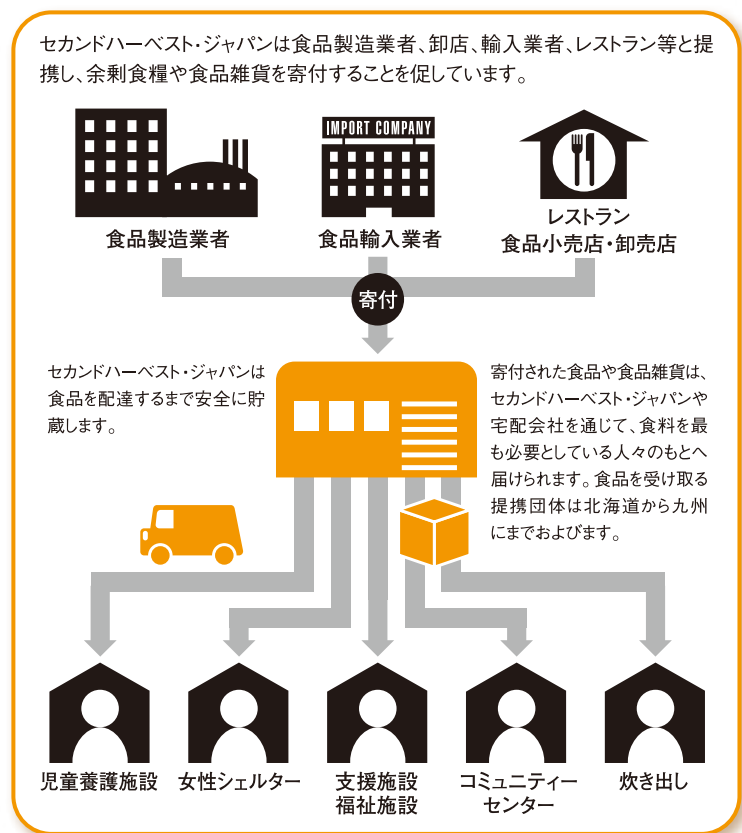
セカンドハーベスト・ジャパンは食品製造業者、卸店、輸入業者、レストラン等と提携し、余剰食糧や食品雑貨を寄付することを促しています。

IMPORT COMPANY

食品製造業者

食品輸入業者

レストラン
食品小売店・卸売店

寄付

セカンドハーベスト・ジャパンは食品を配達するまで安全に貯蔵します。

寄付された食品や食品雑貨は、セカンドハーベスト・ジャパンや宅配会社を通じて、食料を最も必要としている人々のもとへ届けられます。食品を受け取る提携団体は北海道から九州にまでおよびます。

児童養護施設

女性シェルター

支援施設
福祉施設

コミュニティーセンター

炊き出し